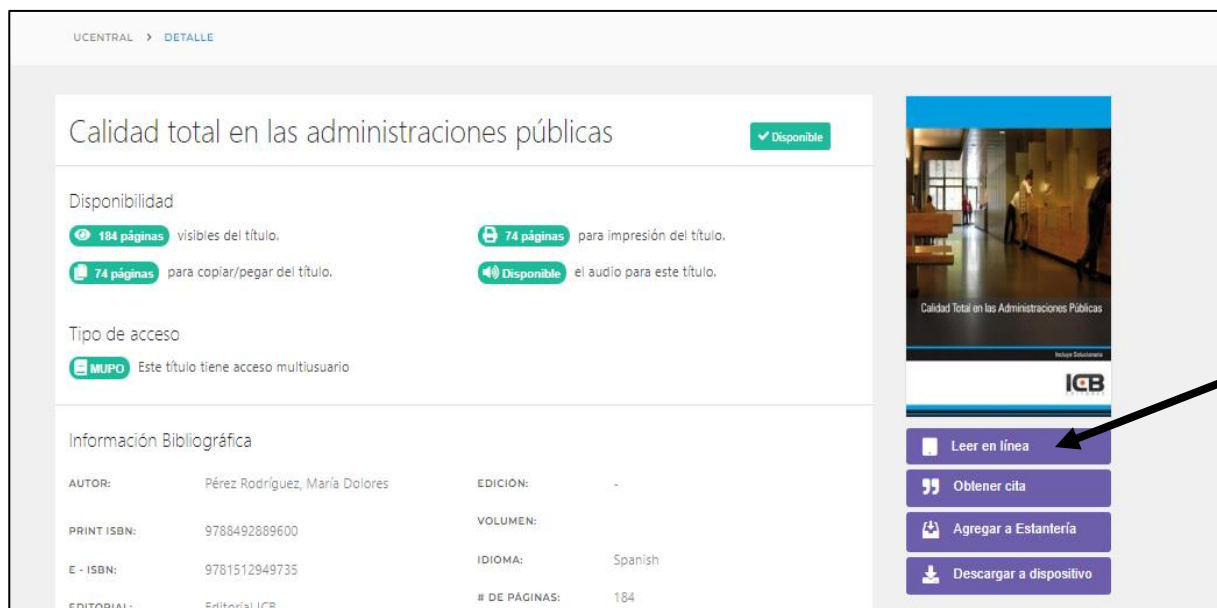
UCENTRAL > DETALLE

Calidad total en las administraciones públicas

Disponible

Disponibilidad

184 páginas visibles del título.

74 páginas para impresión del título.

74 páginas para copiar/pegar del título.

Disponible el audio para este título.

Tipo de acceso

MUPO Este título tiene acceso multiusuario

Información Bibliográfica

| | | | |
|---|---|---|---|
| AUTOR: | Pérez Rodríguez, María Dolores | EDICIÓN: | - |
| PRINT ISBN: | 9788492889600 | VOLUMEN: | |
| E - ISBN: | 9781512949735 | IDIOMA: | Spanish |
| EDITORIAL: | Editorial ICB | # DE PÁGINAS: | 184 |

Calidad Total en las Administraciones Públicas

Incluye Solucionario

ICB

Leer en línea

Obtener cita

Agregar a Estantería

Descargar a dispositivo